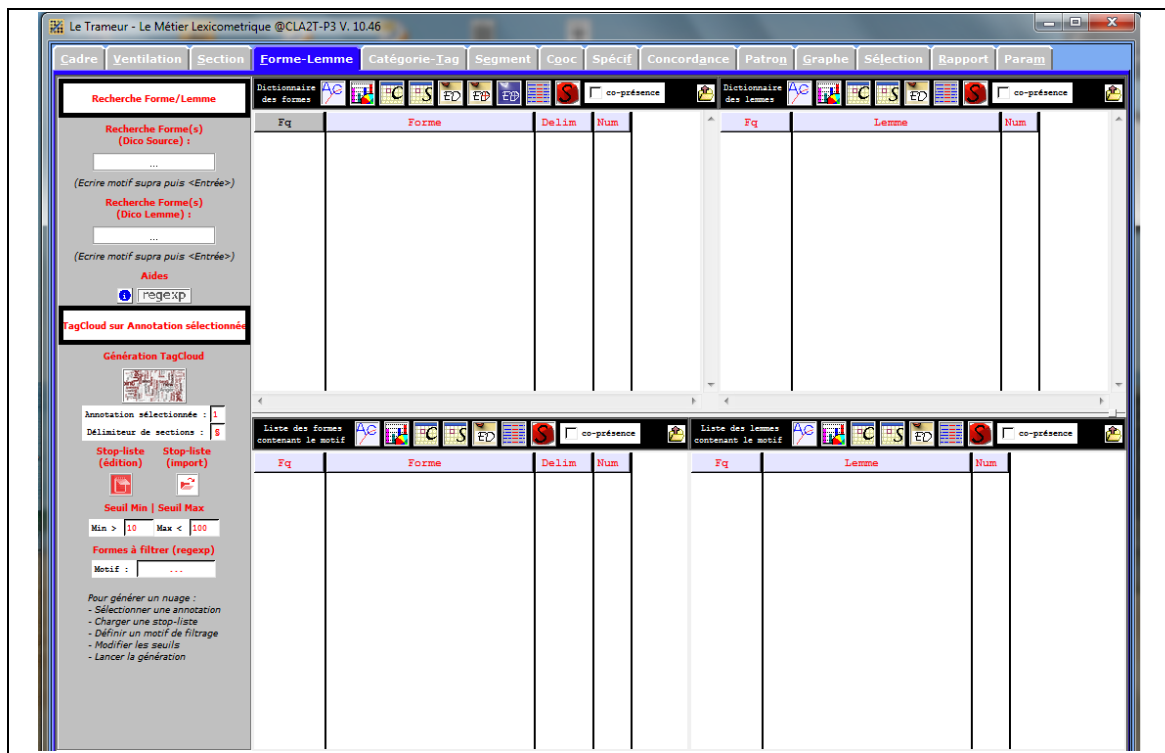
Le Trameur - Le Métier Lexicometrique @CLA2T-P3 V. 10.46

Cadre | Ventilation | Section | Forme-Lemme | Catégorie-Tag | Segment | Cooc | Spécif | Concordance | Patron | Graphe | Sélection | Rapport | Param

Recherche Forme/Lemme

Recherche Forme(s) (Dico Source) :

...

(Ecrire motif supra puis <Entrée>)

Recherche Forme(s) (Dico Lemme) :

...

(Ecrire motif supra puis <Entrée>)

Aides

regexp

TagCloud sur Annotation sélectionnée

Génération TagCloud

Annotation sélectionnée : 1

Délimiteur de sections : $

Stop-liste (édition) | Stop-liste (import)

Seuil Min | Seuil Max

Min > 10 Max < 100

Formes à filtrer (regexp)

Motif : ...

Pour générer un nuage :
- Sélectionner une annotation
- Charger une stop-liste
- Définir un motif de filtrage
- Modifier les seuils
- Lancer la génération

Dictionnaire des formes | co-présence

| Fq | Forme | Delim | Num |
|---|---|---|---|

Dictionnaire des lemmes | co-présence

| Fq | Lemme | Num |
|---|---|---|

Liste des formes contenant le motif | co-présence

| Fq | Forme | Delim | Num |
|---|---|---|---|

Liste des lemmes contenant le motif | co-présence

| Fq | Lemme | Num |
|---|---|---|